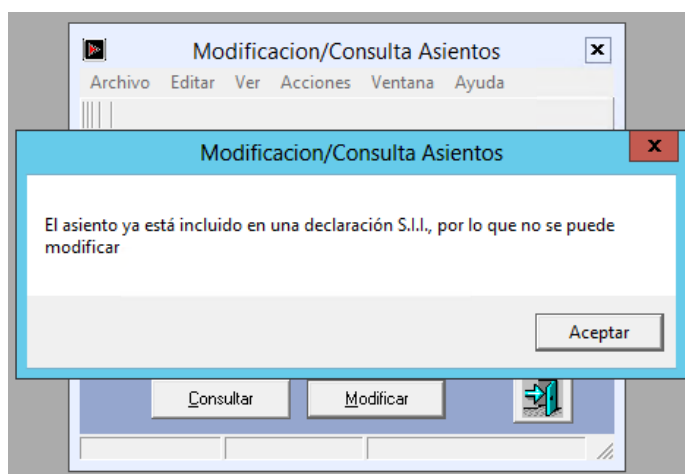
Modificacion/Consulta Asientos

Archivo Editar Ver Acciones Ventana Ayuda

Modificacion/Consulta Asientos

El asiento ya está incluido en una declaración S.I.I., por lo que no se puede modificar

Aceptar

Consultar

Modificar